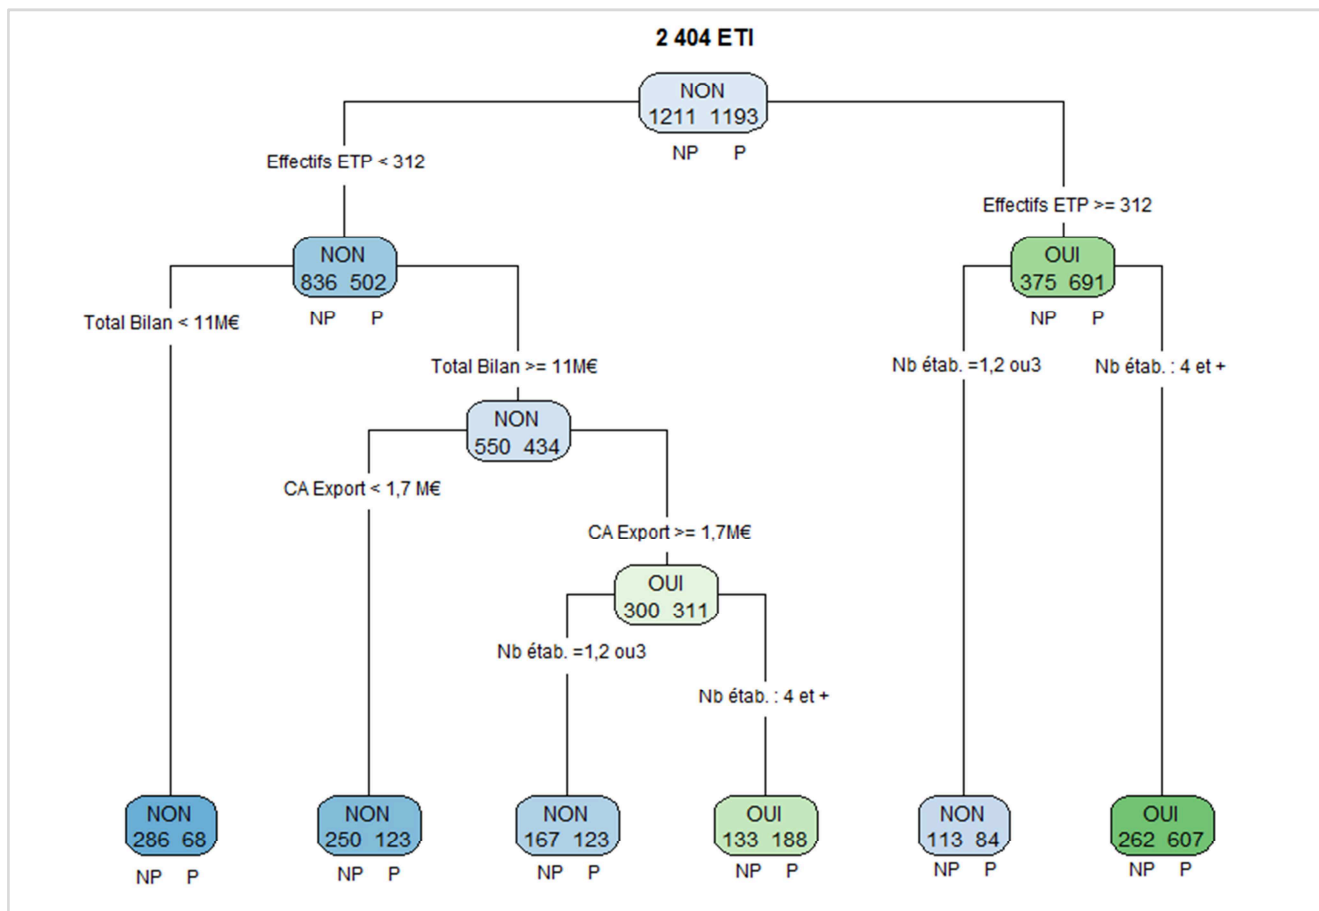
2 404 ETI

NON
1211 1193
NP P

Effectifs ETP < 312

Effectifs ETP >= 312

NON
836 502
NP P

OUI
375 691
NP P

Total Bilan < 11M€

Total Bilan >= 11M€

Nb étab. =1,2 ou3

Nb étab. : 4 et +

NON
550 434

CA Export < 1,7 M€

CA Export >= 1,7M€

OUI
300 311

Nb étab. =1,2 ou3

Nb étab. : 4 et +

NON
286 68
NP P

NON
250 123
NP P

NON
167 123
NP P

OUI
133 188
NP P

NON
113 84
NP P

OUI
262 607
NP P